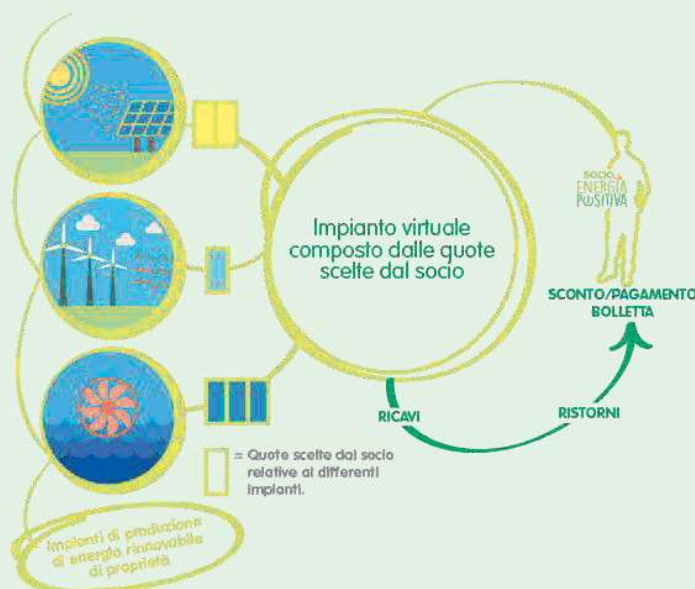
Impianto virtuale composto dalle quote scelte dal socio

SOCIO ENERGIA POSITIVA

SCONTO/PAGAMENTO BOLLETTA

RICAVI

RISTORNI

= Quote scelte dal socio relative ai differenti impianti.

Impianti di produzione di energia rinnovabile di proprietà